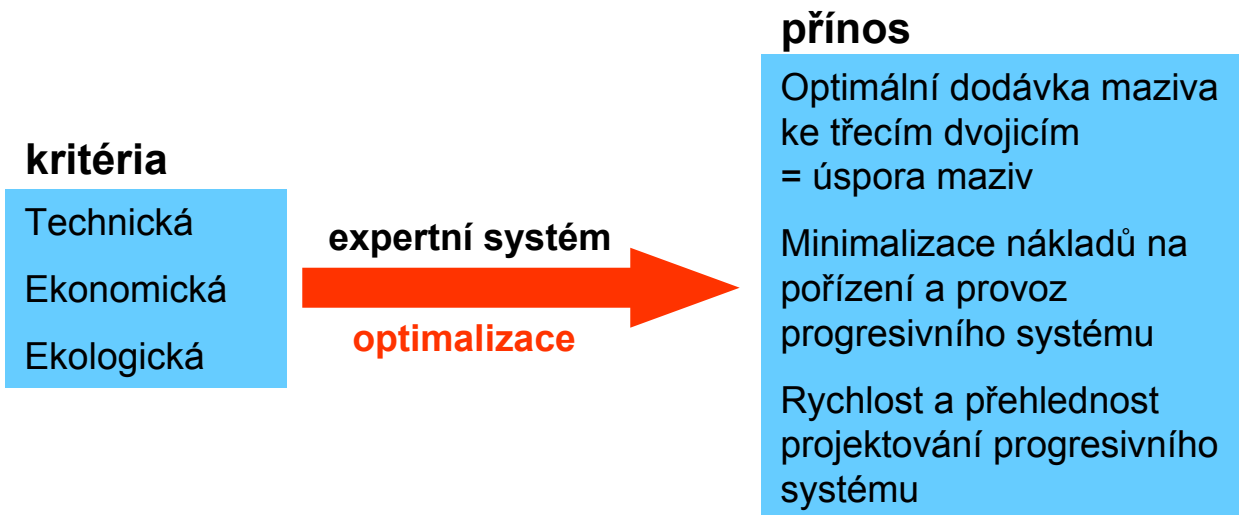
kritéria

Technická

Ekonomická

Ekologická

expertní systém

optimalizace

přínos

Optimální dodávka maziva ke třecím dvojicím = úspora maziv

Minimalizace nákladů na pořízení a provoz progresivního systému

Rychlost a přehlednost projektování progresivního systému